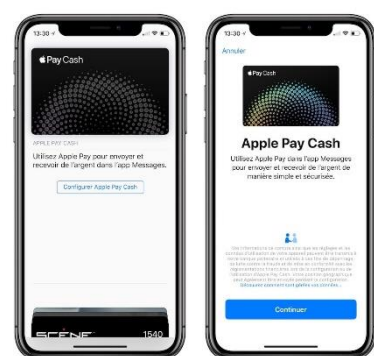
13:30

Pay Cash

APPLE PAY CASH

Utilisez Apple Pay pour envoyer et recevoir de l'argent dans l'app Messages.

Configurer Apple Pay Cash

SCÈNE

1540

13:30

Annuler

Pay Cash

Apple Pay Cash

Utilisez Apple Pay dans l'app Messages pour envoyer et recevoir de l'argent de manière simple et sécurisée.

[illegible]

Continuer